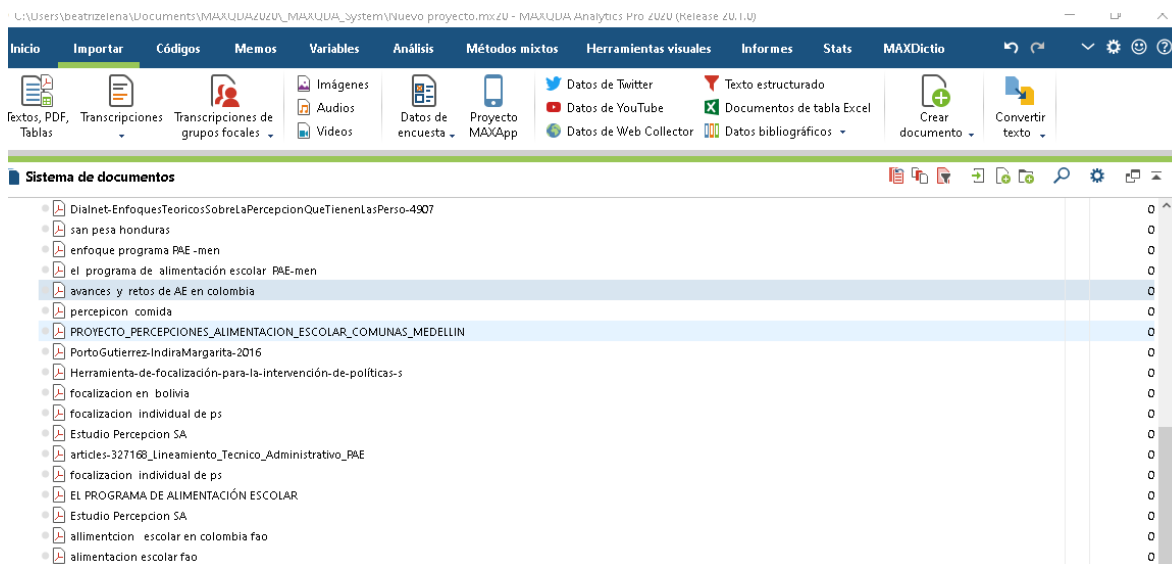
C:\Users\beatrizelena\Documents\MAXQDA2020\_MAXQDA_System\Nuevo proyecto.mx20 - MAXQDA Analytics Pro 2020 (Release 20.1.0)

Inicio Importar Códigos Memos Variables Análisis Métodos mixtos Herramientas visuales Informes Stats MAXDictio

Textos, PDF, Tablas
Transcripciones
Transcripciones de grupos focales
Imágenes
Audios
Videos
Datos de encuesta
Proyecto MAXApp
Datos de Twitter
Datos de YouTube
Datos de Web Collector
Texto estructurado
Documentos de tabla Excel
Datos bibliográficos
Crear documento
Convertir texto

Sistema de documentos

| Documento | |
|---|---|
| Dialnet-EnfoquesTeoricosSobreLaPercepcionQueTienenLasPerso-4907 | 0 |
| san pesa honduras | 0 |
| enfoque programa PAE -men | 0 |
| el programa de alimentación escolar PAE-men | 0 |
| avances y retos de AE en colombia | 0 |
| percepicon comida | 0 |
| PROYECTO_PERCEPCIONES_ALIMENTACION_ESCOLAR_COMUNAS_MEDELLIN | 0 |
| PortoGutierrez-IndiraMargarita-2016 | 0 |
| Herramienta-de-focalización-para-la-intervención-de-políticas-s | 0 |
| focalizacion en bolivia | 0 |
| focalizacion individual de ps | 0 |
| Estudio Percepcion SA | 0 |
| articles-327168_Lineamiento_Tecnico_Administrativo_PAE | 0 |
| focalizacion individual de ps | 0 |
| EL PROGRAMA DE ALIMENTACIÓN ESCOLAR | 0 |
| Estudio Percepcion SA | 0 |
| allimentcion escolar en colombia fao | 0 |
| alimentacion escolar fao | 0 |